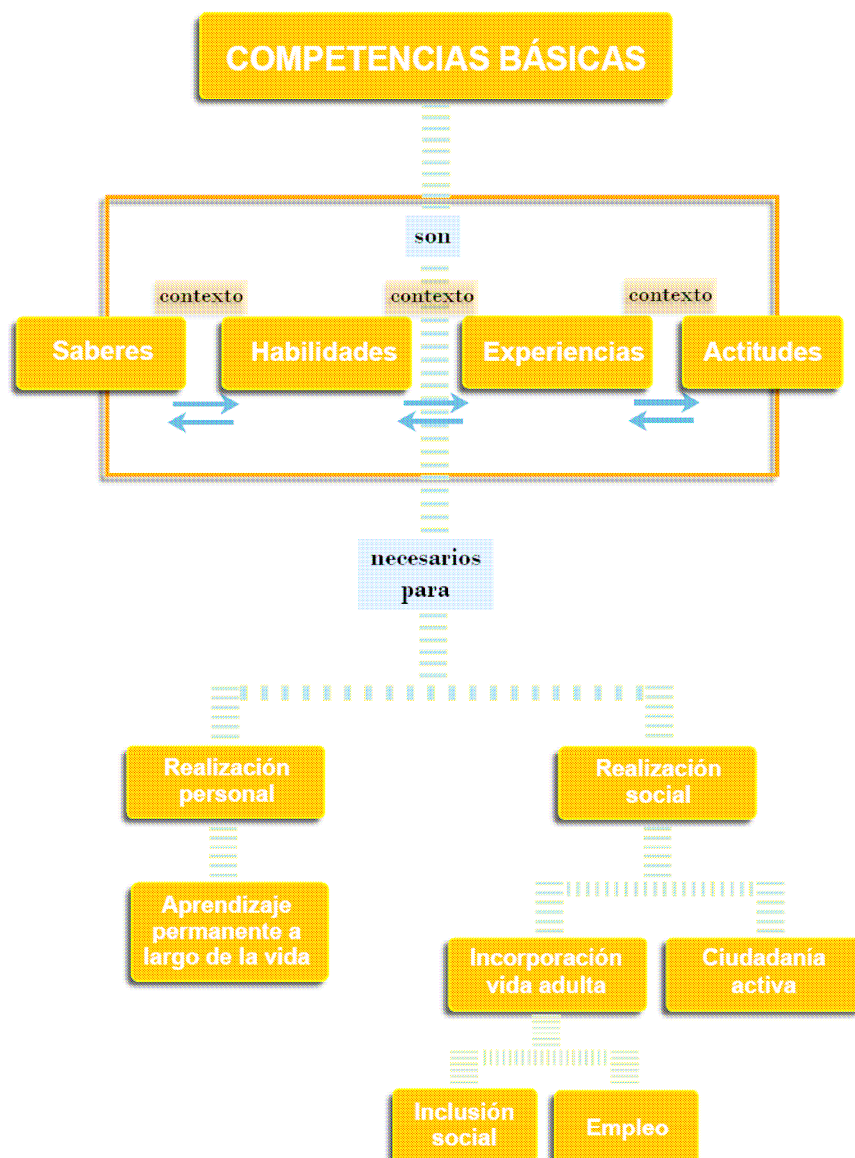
COMPETENCIAS BÁSICAS

son

contexto

contexto

contexto

Saberes

Habilidades

Experiencias

Actitudes

necesarios para

Realización personal

Realización social

Aprendizaje permanente a largo de la vida

Incorporación vida adulta

Ciudadanía activa

Inclusión social

Empleo